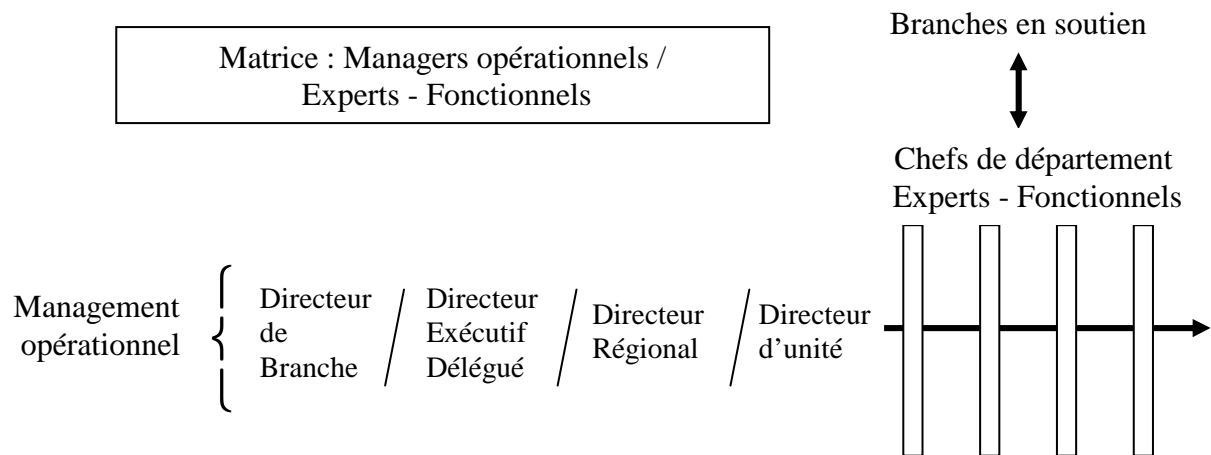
Matrice : Managers opérationnels / Experts - Fonctionnels

Branches en soutien

Chefs de département
Experts - Fonctionnels

Management opérationnel

Directeur de Branche / Directeur Exécutif Délégué / Directeur Régional / Directeur d'unité